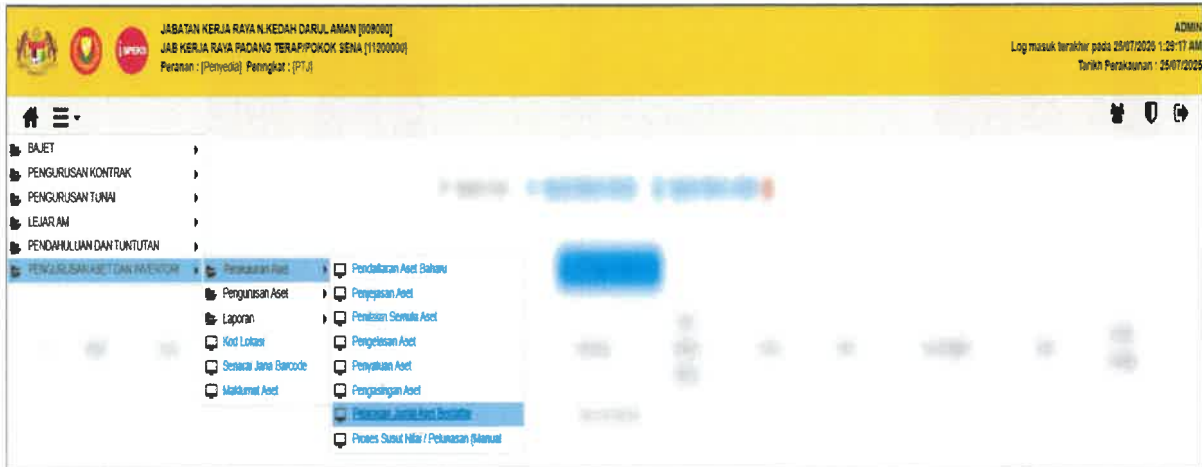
JABATAN KERJA RAYA N.KEDAH DARUL AMAN [009000]
JAB KERJA RAYA PADANG TERAP/POKOK SENA [11200000]
Peranan : [Penyedia] Peringkat : [PTJ]

ADMIN
Log masuk terakhir pada 25/07/2020 1:29:17 AM
Tarikh Perakaunan : 25/07/2025

BAJET
PENGURUSAN KONTRAK
PENGURUSAN TUNAI
LEJAR AM
PENDAHULUAN DAN TUNTUTAN
PENGURUSAN ASET DAN INVENTORI

Perakaunan Aset
Pengurusan Aset
Laporan
Kod Lokasi
Senarai Jana Barcode
Maklumat Aset

Pendaftaran Aset Baharu
Penyelarasan Aset
Penilaian Semula Aset
Pengeluaran Aset
Penyahan Aset
Pengasingan Aset
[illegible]
Proses Susut Nilai / Pelunasan (Manual